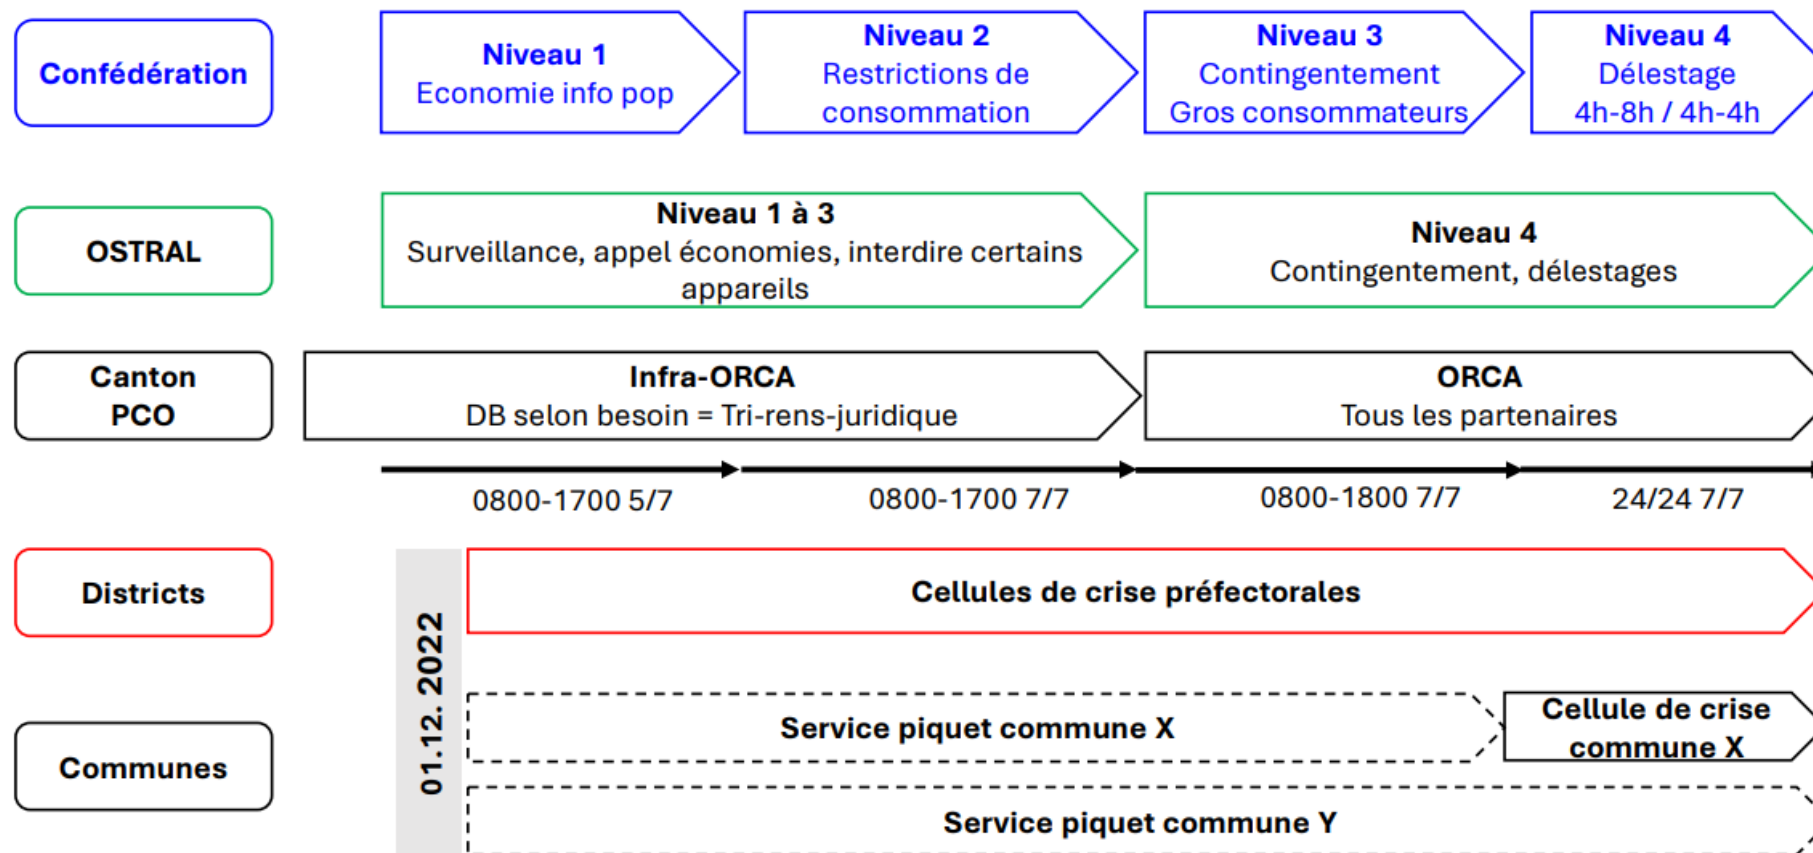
Confédération

Niveau 1
Economie info pop

Niveau 2
Restrictions de consommation

Niveau 3
Contingentement Gros consommateurs

Niveau 4
Délestage
4h-8h / 4h-4h

OSTRAL

Niveau 1 à 3
Surveillance, appel économies, interdire certains appareils

Niveau 4
Contingentement, délestages

Canton
PCO

Infra-ORCA
DB selon besoin = Tri-rens-juridique

ORCA
Tous les partenaires

0800-1700 5/7

0800-1700 7/7

0800-1800 7/7

24/24 7/7

Districts

01.12. 2022

Cellules de crise préfectorales

Communes

Service piquet commune X

Cellule de crise commune X

Service piquet commune Y